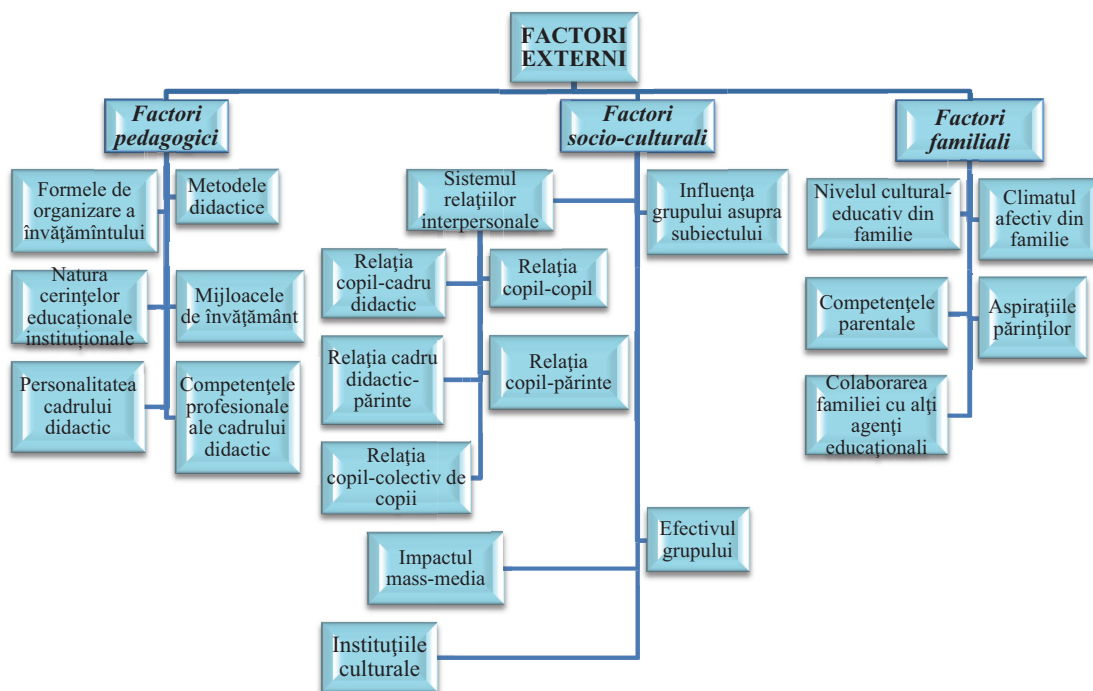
FACTORI EXTERNI

Factori pedagogici

Formele de organizare a învăţămîntului

Metodele didactice

Natura cerinţelor educaţionale instituţionale

Mijloacele de învăţământ

Personalitatea cadrului didactic

Competenţele profesionale ale cadrului didactic

Factori socio-culturali

Sistemul relaţiilor interpersonale

Relaţia copil-cadru didactic

Relaţia copil-copil

Relaţia cadru didactic-părinte

Relaţia copil-părinte

Relaţia copil-colectiv de copii

Influenţa grupului asupra subiectului

Efectivul grupului

Impactul mass-media

Instituţiile culturale

Factori familiali

Nivelul cultural-educativ din familie

Climatul afectiv din familie

Competenţele parentale

Aspiraţiile părinţilor

Colaborarea familiei cu alţi agenţi educaţionali